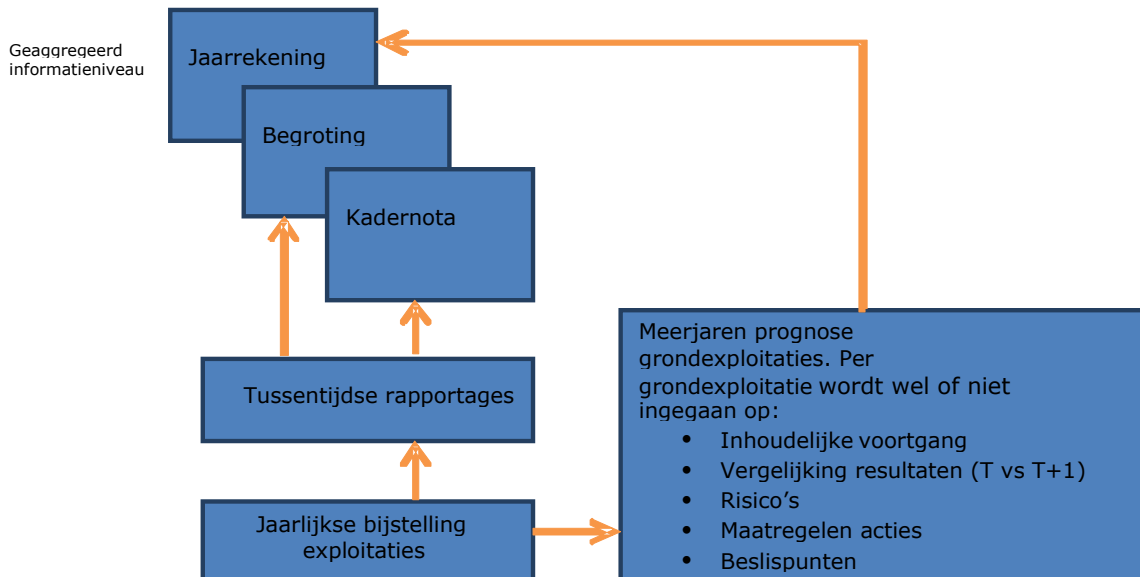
Geaggregeerd informatieniveau

Jaarrekening

Begroting

Kadernota

Tussentijdse rapportages

Jaarlijkse bijstelling exploitaties

Meerjaren prognose grondexploitaties. Per grondexploitatie wordt wel of niet ingegaan op:
- Inhoudelijke voortgang
- Vergelijking resultaten (T vs T+1)
- Risico's
- Maatregelen acties
- Beslispunten